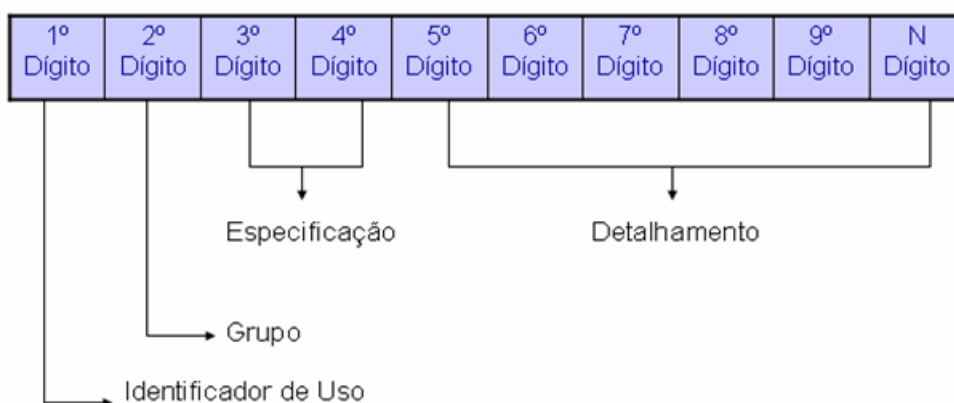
| 1º Dígito | 2º Dígito | 3º Dígito | 4º Dígito | 5º Dígito | 6º Dígito | 7º Dígito | 8º Dígito | 9º Dígito | N Dígito |
|---|---|---|---|---|---|---|---|---|---|

Especificação

Detalhamento

Grupo

Identificador de Uso